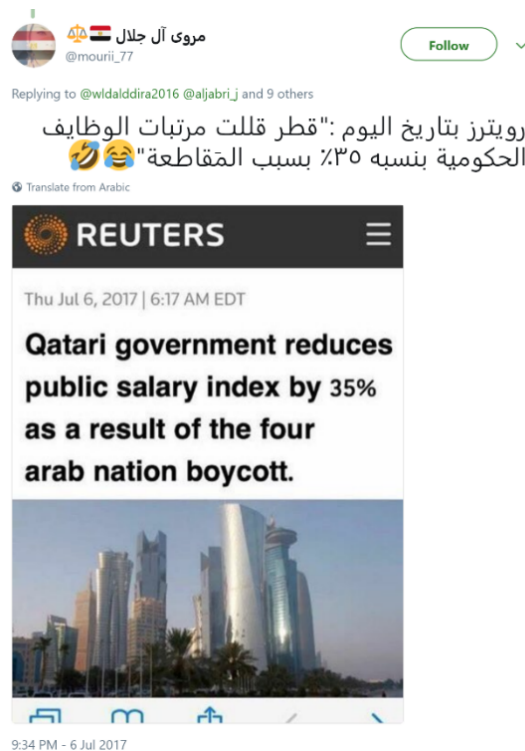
مروى آل جلال 🇪🇬⚖️
@mourii_77

Follow

Replying to @wldalddira2016 @aljabri_j and 9 others

رويترز بتاريخ اليوم :"قطر قللت مرتبات الوظايف الحكومية بنسبه ٣٥٪ بسبب المقاطعة"😂🤣

Translate from Arabic

REUTERS

Thu Jul 6, 2017 | 6:17 AM EDT

Qatari government reduces public salary index by 35% as a result of the four arab nation boycott.

9:34 PM - 6 Jul 2017